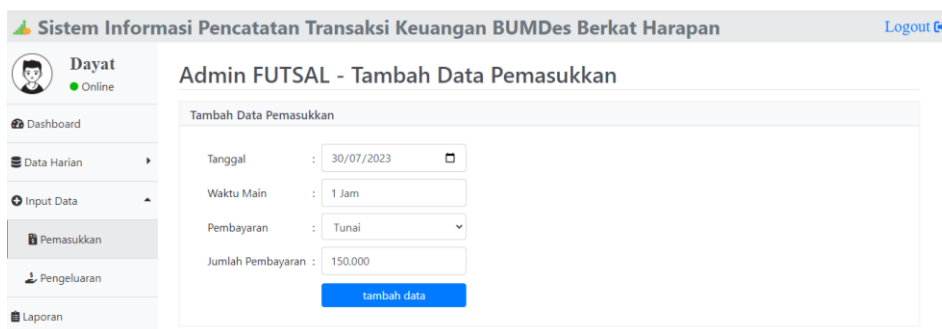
Sistem Informasi Pencatatan Transaksi Keuangan BUMDes Berkat Harapan

Logout

Dayat
Online

Dashboard

Data Harian

Input Data

Pemasukkan

Pengeluaran

Laporan

Admin FUTSAL - Tambah Data Pemasukkan

Tambah Data Pemasukkan

Tanggal : 30/07/2023

Waktu Main : 1 Jam

Pembayaran : Tunai

Jumlah Pembayaran : 150.000

tambah data